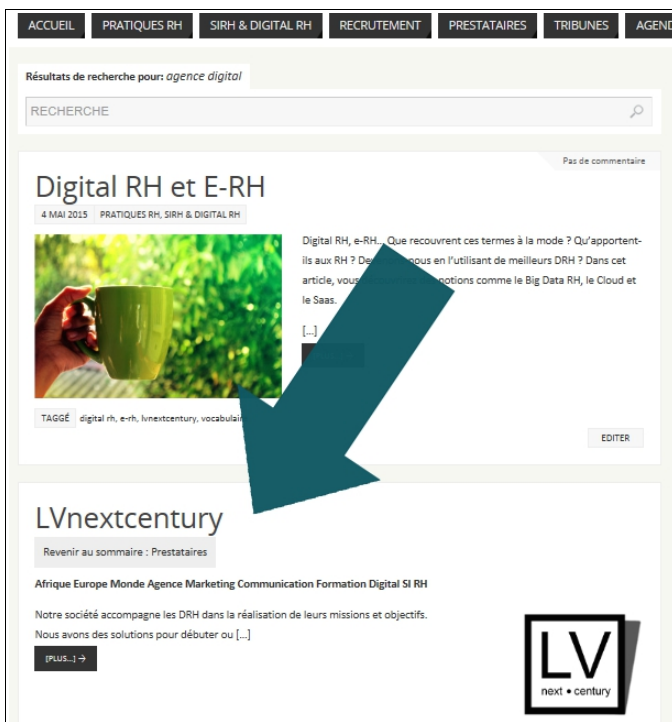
ACCUEIL | PRATIQUES RH | SIRH & DIGITAL RH | RECRUTEMENT | PRESTATAIRES | TRIBUNES | AGEND

Résultats de recherche pour: agence digital

RECHERCHE

Pas de commentaire

Digital RH et E-RH

4 MAI 2015 PRATIQUES RH, SIRH & DIGITAL RH

Digital RH, e-RH... Que recouvrent ces termes à la mode ? Qu'apportent-ils aux RH ? De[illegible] nous en l'utilisant de meilleurs DRH ? Dans cet article, vous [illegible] notions comme le Big Data RH, le Cloud et le Saas.

[...]

TAGGÉ digital rh, e-rh, lvnextcentury, vocabulai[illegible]

EDITER

LVnextcentury

Revenir au sommaire : Prestataires

Afrique Europe Monde Agence Marketing Communication Formation Digital SI RH

Notre société accompagne les DRH dans la réalisation de leurs missions et objectifs. Nous avons des solutions pour débuter ou [...]

[PLUS...] →

LV
next • century